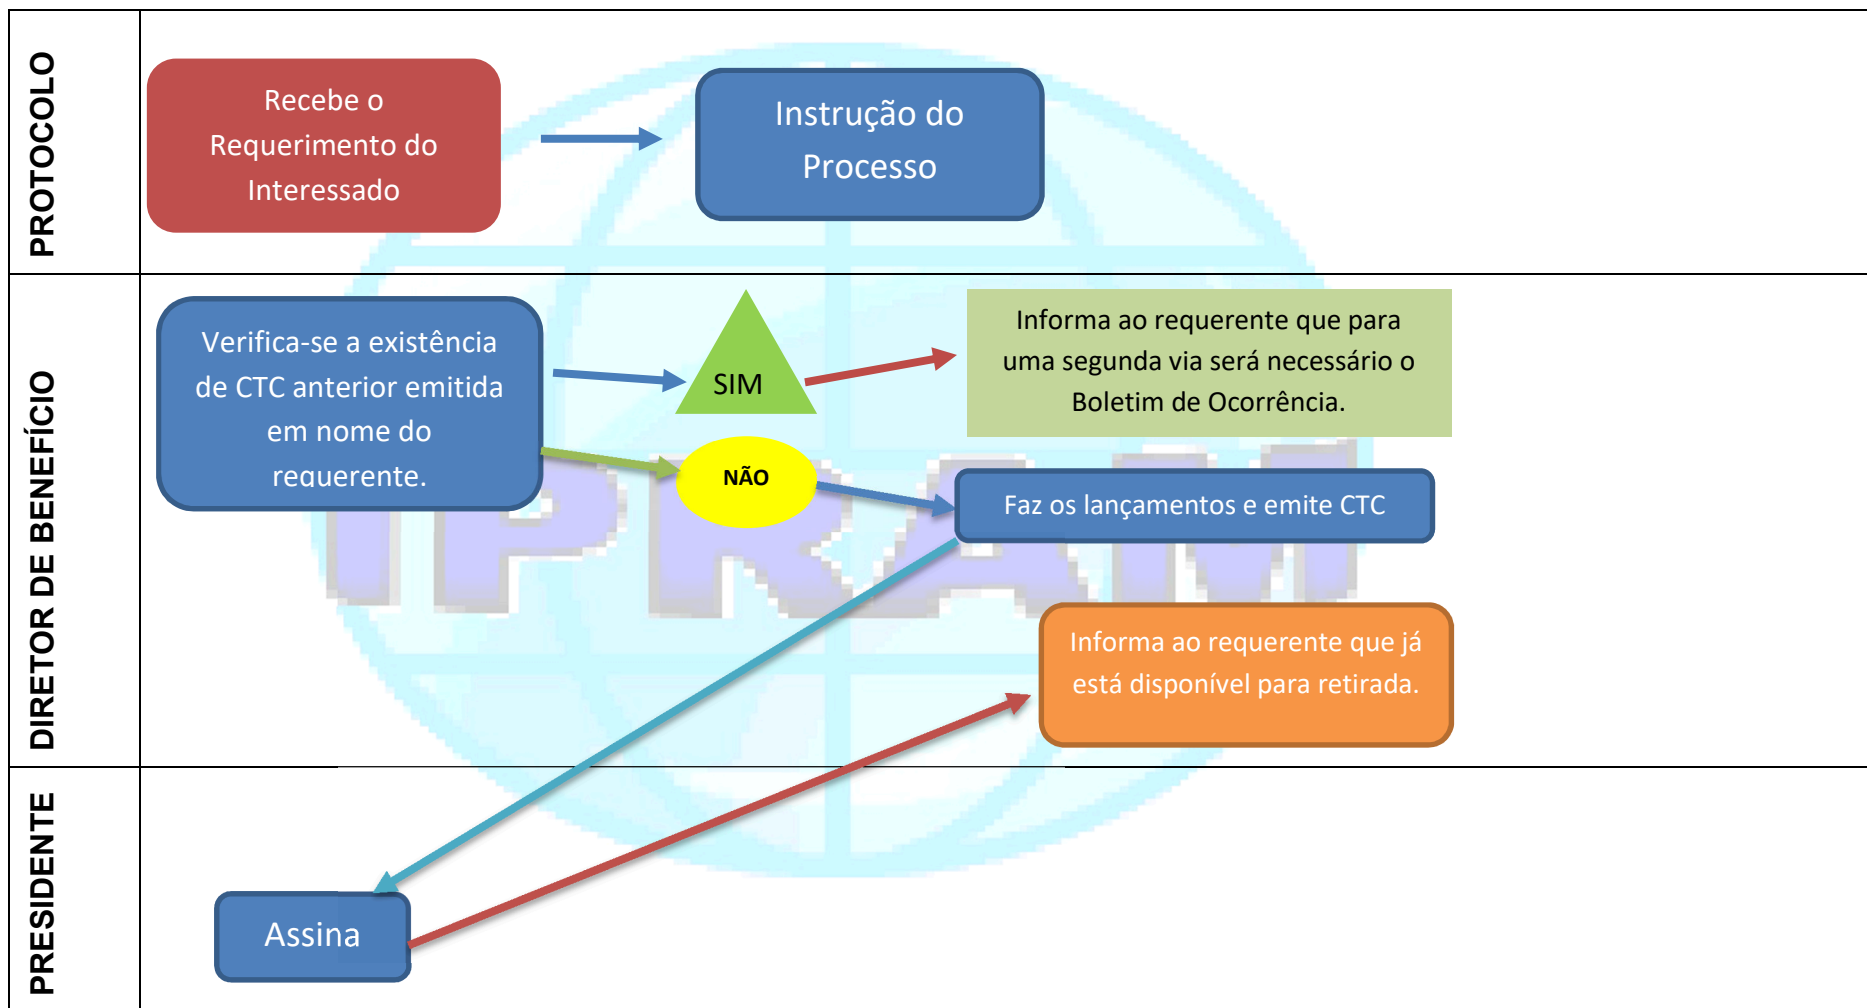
PROTOCOLO

Recebe o Requerimento do Interessado

Instrução do Processo

DIRETOR DE BENEFÍCIO

Verifica-se a existência de CTC anterior emitida em nome do requerente.

SIM

Informa ao requerente que para uma segunda via será necessário o Boletim de Ocorrência.

NÃO

Faz os lançamentos e emite CTC

IPRAM

Informa ao requerente que já está disponível para retirada.

PRESIDENTE

Assina